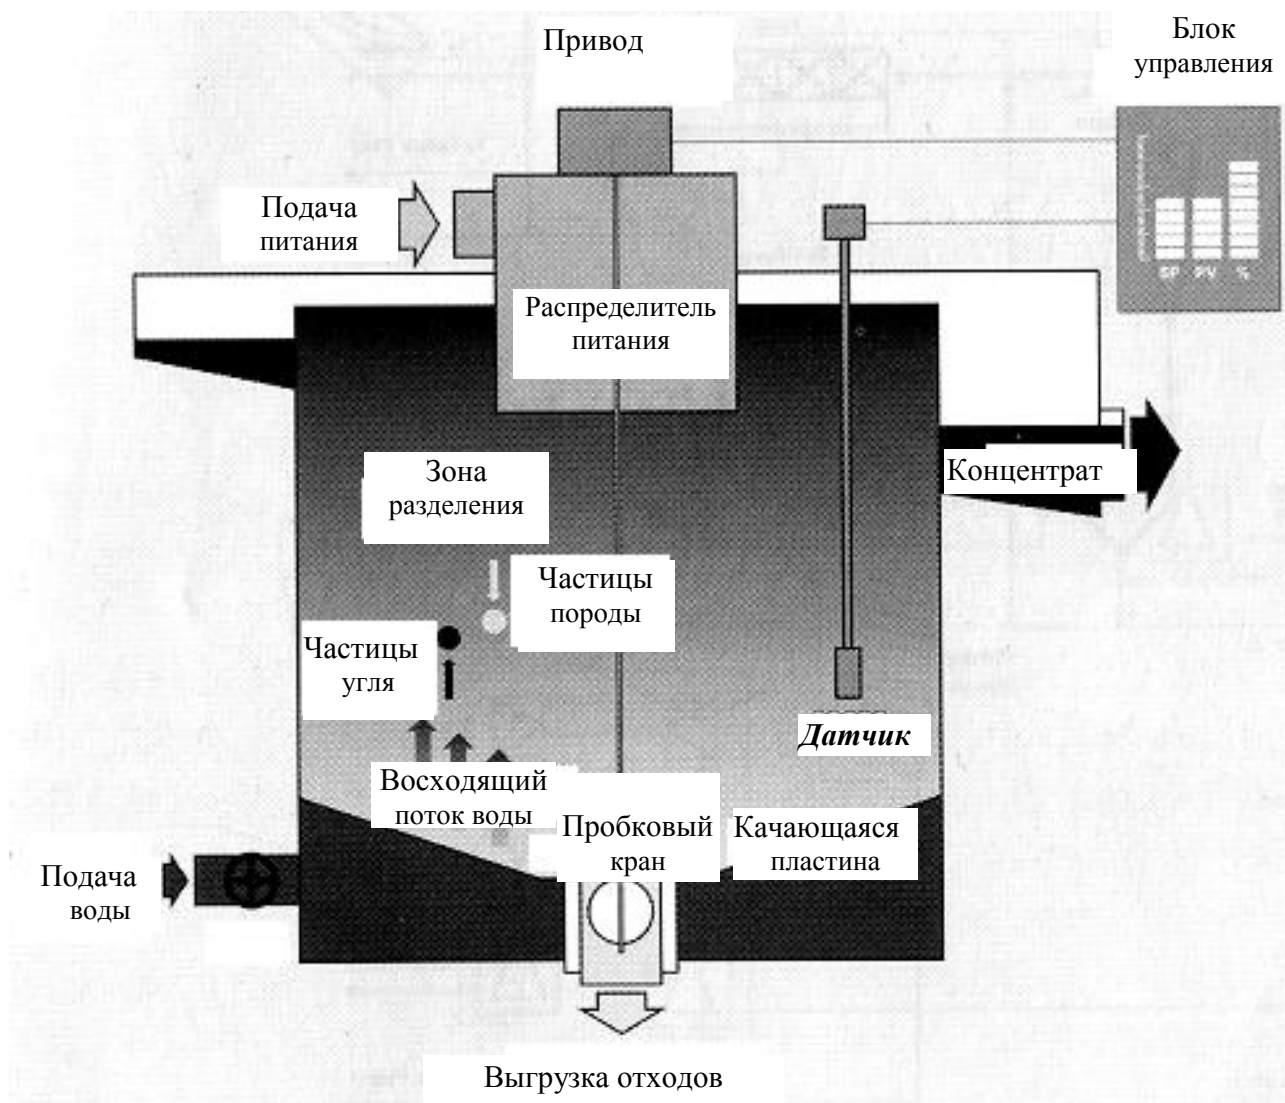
Привод

Блок управления

SP PV %

Подача питания

Распределитель питания

Зона разделения

Концентрат

Частицы породы

Частицы угля

Датчик

Восходящий поток воды

Пробковый кран

Качающаяся пластина

Подача воды

Выгрузка отходов